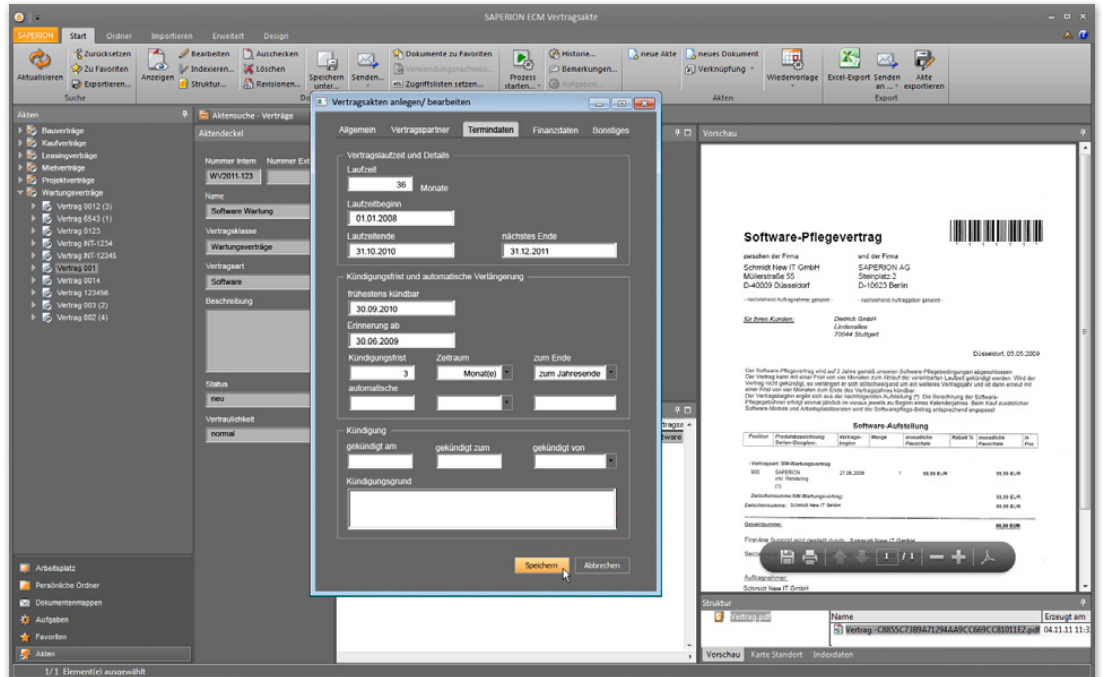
SAPERION ECM Vertragsakte

SAPERION Start Ordner Importieren Erweitert Design

Zurücksetzen Zu Favoriten Exportieren... Aktualisieren Suche Anzeigen Bearbeiten Indexieren... Struktur... Auschecken Löschen Revisionen... Speichern unter... Senden... Dokumente zu Favoriten Verwendungsnachweis... Zugriffslisten setzen... Prozess starten... Historie... Bemerkungen... Aufgaben... neue Akte neues Dokument Verknüpfung Wiedervorlage Akten Excel-Export Senden an... Akte exportieren Export

Akten
Bauverträge
Kaufverträge
Leasingverträge
Mietverträge
Projektverträge
Wartungsverträge
Vertrag 0012 (3)
Vertrag 6543 (1)
Vertrag 0123
Vertrag INT-1234
Vertrag INT-12345
Vertrag 001
Vertrag 0014
Vertrag 123456
Vertrag 003 (2)
Vertrag 002 (4)

Arbeitsplatz
Persönliche Ordner
Dokumentenmappen
Aufgaben
Favoriten
Akten

1/1 Element(e) ausgewählt

Aktensuche - Verträge
Aktendeckel
Nummer Intern Nummer Ext
WV2011-123
Name
Software Wartung
Vertragsklasse
Wartungsverträge
Vertragsart
Software
Beschreibung
Status
neu
Vertraulichkeit
normal

Vertragsakten anlegen/ bearbeiten
Allgemein Vertragspartner Termindaten Finanzdaten Sonstiges
Vertragslaufzeit und Details
Laufzeit
36 Monate
Laufzeitbeginn
01.01.2008
Laufzeitende
31.10.2010
nächstes Ende
31.12.2011
Kündigungsfrist und automatische Verlängerung
frühestens kündbar
30.09.2010
Erinnerung ab
30.06.2009
Kündigungsfrist
3
Zeitraum
Monat(e)
zum Ende
zum Jahresende
automatische
Kündigung
gekündigt am
gekündigt zum
gekündigt von
Kündigungsgrund
Speichern Abbrechen

Vorschau
Software-Pflegevertrag
zwischen der Firma
Schmidt New IT GmbH
Müllerstraße 55
D-40009 Düsseldorf
und der Firma
SAPERION AG
Steinplatz 2
D-10623 Berlin
Sir Ihren Kunden:
Dietrich GmbH
Lindenallee
70044 Stuttgart
Düsseldorf, 05.05.2009
Software-Aufstellung
1 /1

Struktur
Vertrag.pdf
Name
Erzeugt am
Vertrag~C8855C73B9A71294AA9CC669CC81011E2.pdf 04.11.11 11:3
Vorschau Karte Standort Indexdaten